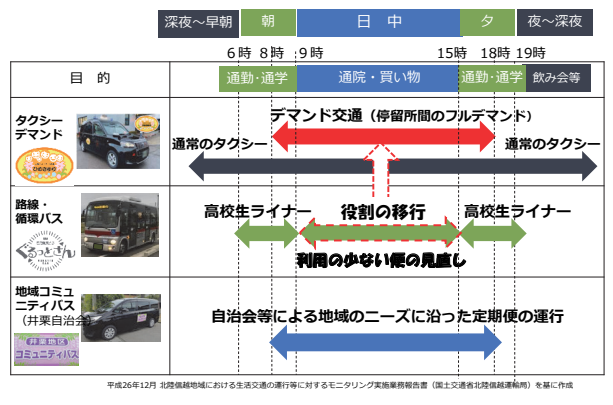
深夜～早朝 朝 日中 夕 夜～深夜

6時 8時 9時 15時 18時 19時

目的 通勤・通学 通院・買い物 通勤・通学 飲み会等

タクシーデマンド

デマンド交通（停留所間のフルデマンド）

通常のタクシー 通常のタクシー

路線・循環バス

高校生ライナー 役割の移行 高校生ライナー

利用の少ない便の見直し

地域コミュニティバス（井栗自治会）

井栗地区 コミュニティバス

自治会等による地域のニーズに沿った定期便の運行

平成26年12月 北陸信越地域における生活交通の運行等に対するモニタリング実施業務報告書（国土交通省北陸信越運輸局）を基に作成